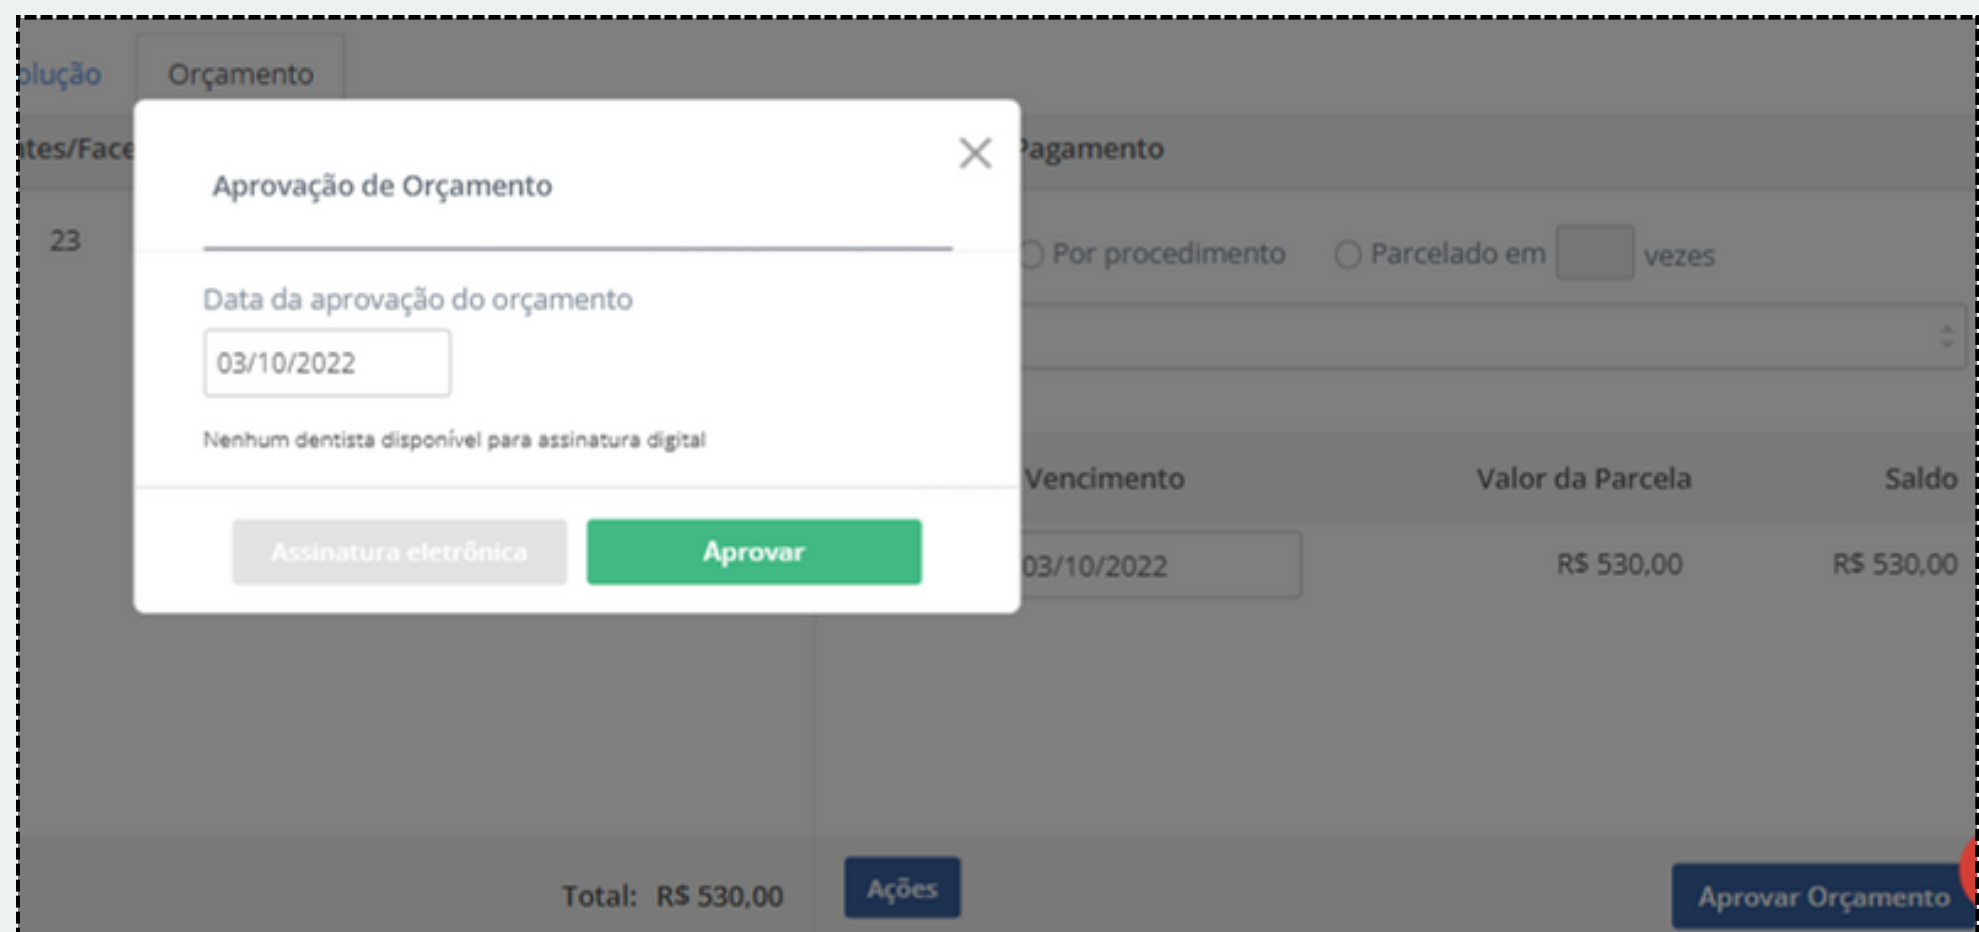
olução Orçamento

tes/Face

23

Pagamento

Por procedimento Parcelado em vezes

Vencimento | Valor da Parcela | Saldo

03/10/2022 R$ 530,00 R$ 530,00

Aprovação de Orçamento

Data da aprovação do orçamento

03/10/2022

Nenhum dentista disponível para assinatura digital

Assinatura eletrônica Aprovar

Total: R$ 530,00

Ações

Aprovar Orçamento